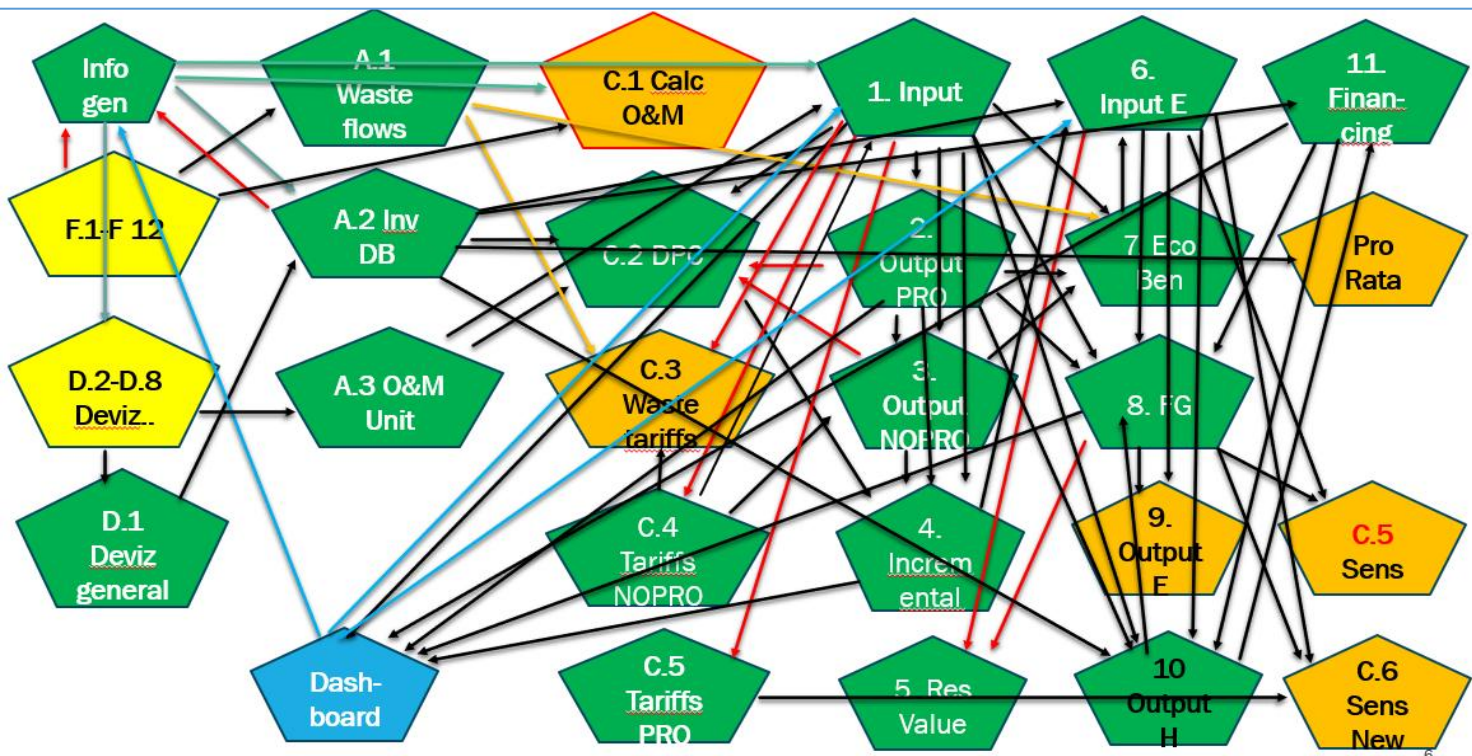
Info gen

A.1 Waste flows

C.1 Calc O&M

1. Input

6. Input E

11. Financing

F.1-F 12

A.2 Inv DB

C.2 DPC

2. Output PRO

7. Eco Ben

Pro Rata

D.2-D.8 Deviz..

A.3 O&M Unit

C.3 Waste tariffs

3. Output NOPRO

8. FG

D.1 Deviz general

C.4 Tariffs NOPRO

4. Incremental

9. Output F

C.5 Sens

Dash-board

C.5 Tariffs PRO

5. Res Value

10 Output H

C.6 Sens New

6